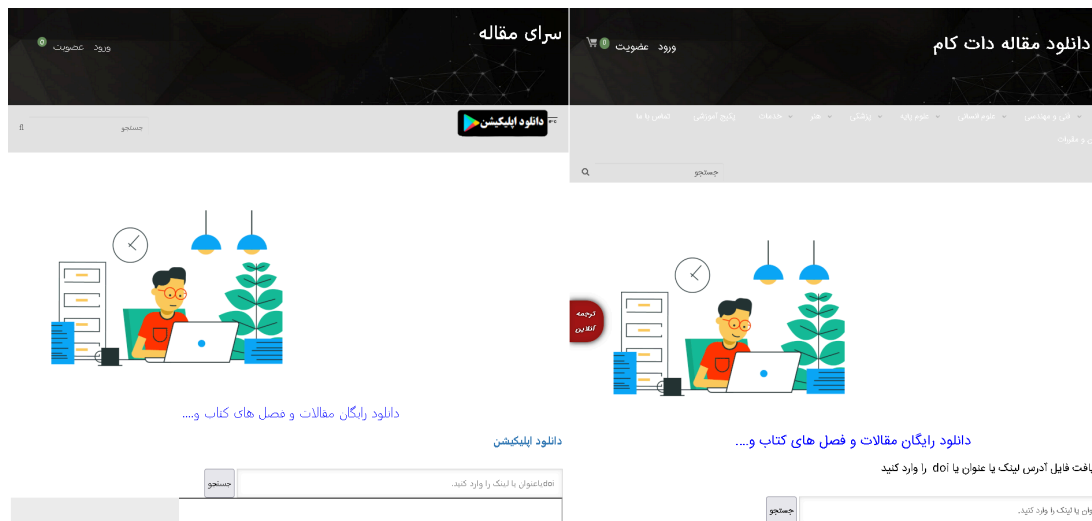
سرای مقاله

ورود عضویت 0

دانلود اپلیکیشن

جستجو

دانلود رایگان مقالات و فصل های کتاب و....

دانلود اپلیکیشن

doiیاعنوان یا لینک را وارد کنید.

جستجو

دانلود مقاله دات کام

ورود عضویت 0

فنی و مهندسی | علوم انسانی | علوم پایه | پزشکی | هنر | خدمات | پکیج آموزشی | تماس با ما

و مقررات

جستجو

ترجمه آنلاین

دانلود رایگان مقالات و فصل های کتاب و....

یافت فایل آدرس لینک یا عنوان یا doi را وارد کنید

عنوان یا لینک را وارد کنید.

جستجو